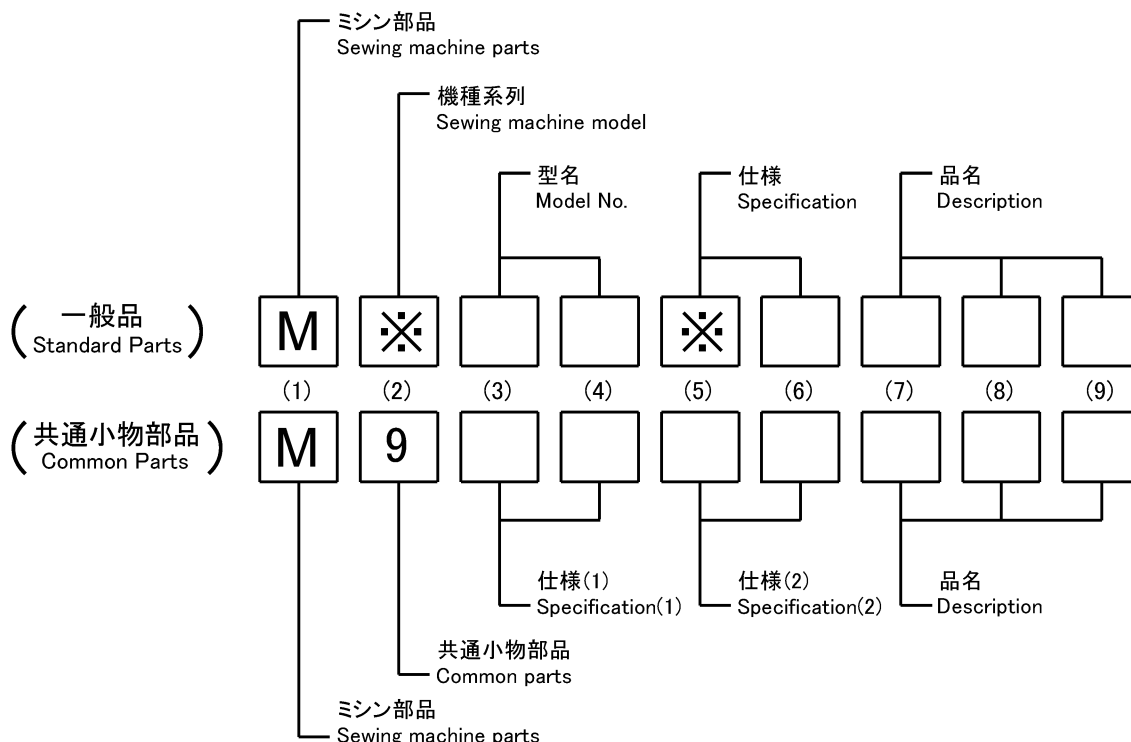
ミシン部品
Sewing machine parts

機種系列
Sewing machine model

型名
Model No.

仕様
Specification

品名
Description

( 一般品 Standard Parts )

M ※ ※

(1) (2) (3) (4) (5) (6) (7) (8) (9)

( 共通小物部品 Common Parts )

M 9

仕様(1)
Specification(1)

仕様(2)
Specification(2)

品名
Description

共通小物部品
Common parts

ミシン部品
Sewing machine parts